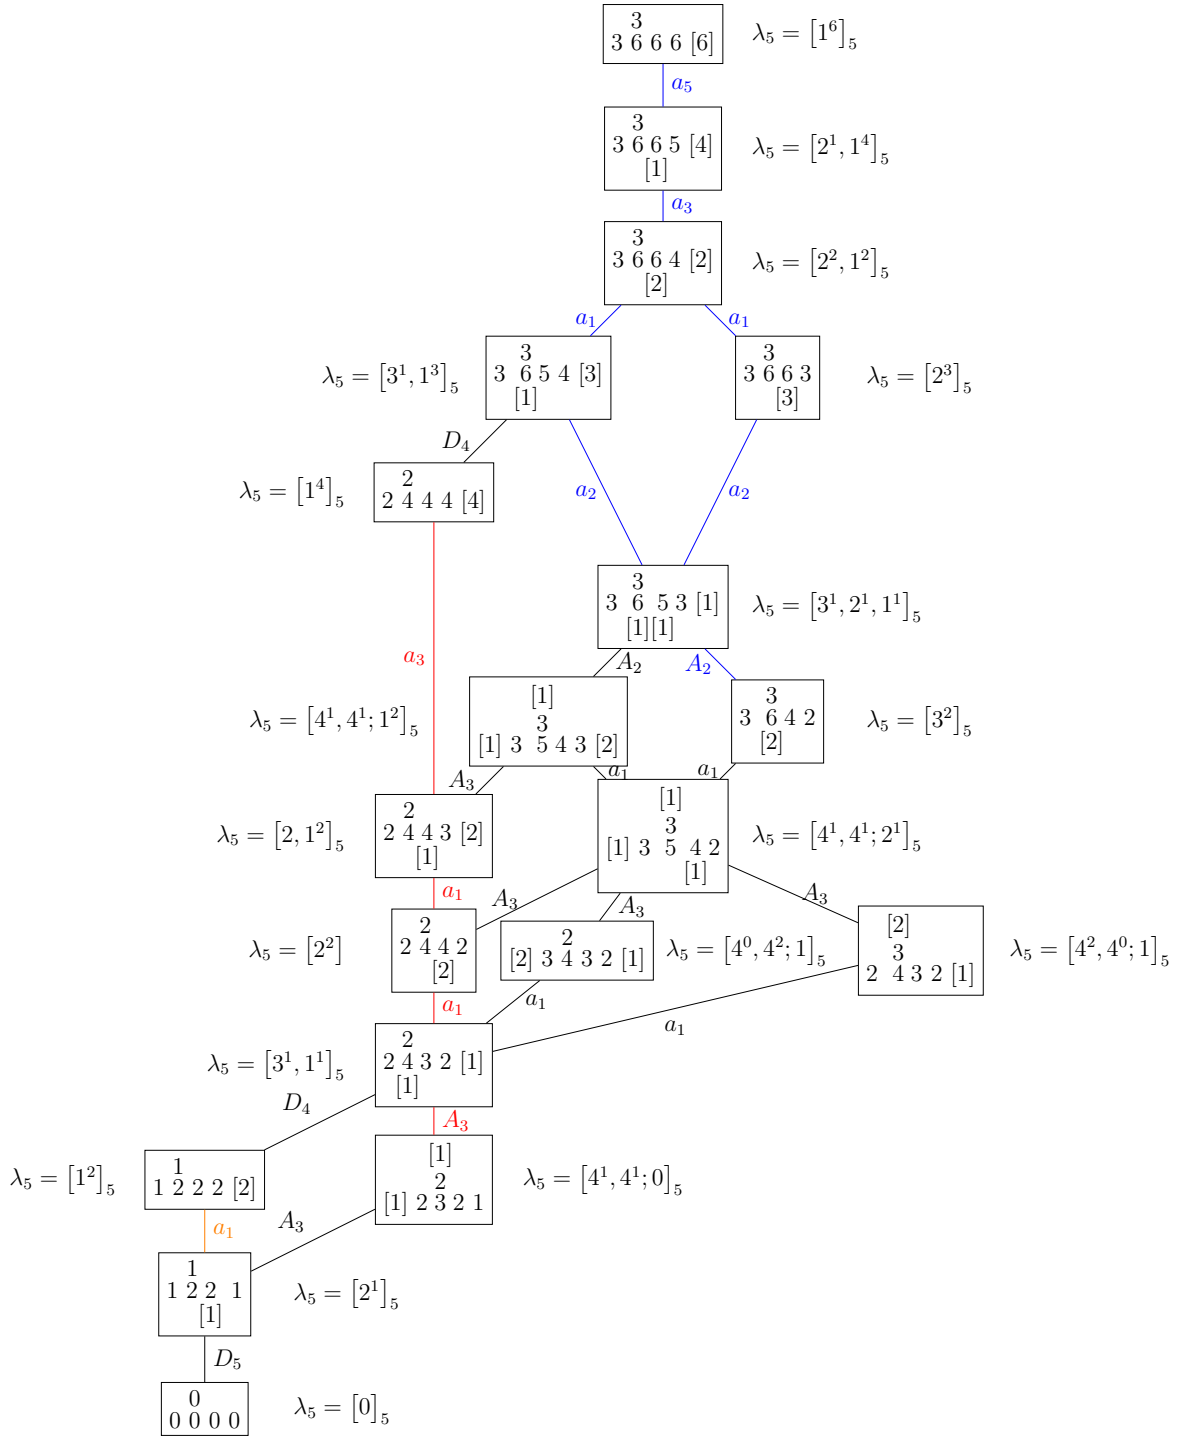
3
3 6 6 6 [6]
$\lambda_5 = [1^6]_5$

$a_5$

3
3 6 6 5 [4]
[1]
$\lambda_5 = [2^1, 1^4]_5$

$a_3$

3
3 6 6 4 [2]
[2]
$\lambda_5 = [2^2, 1^2]_5$

$a_1$ $a_1$

$\lambda_5 = [3^1, 1^3]_5$
3
3 6 5 4 [3]
[1]

3
3 6 6 3
[3]
$\lambda_5 = [2^3]_5$

$D_4$

$\lambda_5 = [1^4]_5$
2
2 4 4 4 [4]

$a_2$ $a_2$

3
3 6 5 3 [1]
[1][1]
$\lambda_5 = [3^1, 2^1, 1^1]_5$

$a_3$

$A_2$ $A_2$

$\lambda_5 = [4^1, 4^1; 1^2]_5$
[1]
3
[1] 3 5 4 3 [2]

3
3 6 4 2
[2]
$\lambda_5 = [3^2]_5$

$A_3$ $a_1$ $a_1$

$\lambda_5 = [2, 1^2]_5$
2
2 4 4 3 [2]
[1]

[1]
3
[1] 3 5 4 2
[1]
$\lambda_5 = [4^1, 4^1; 2^1]_5$

$a_1$ $A_3$ $A_3$ $A_3$

$\lambda_5 = [2^2]$
2
2 4 4 2
[2]

2
[2] 3 4 3 2 [1]
$\lambda_5 = [4^0, 4^2; 1]_5$

[2]
3
2 4 3 2 [1]
$\lambda_5 = [4^2, 4^0; 1]_5$

$a_1$ $a_1$ $a_1$

$\lambda_5 = [3^1, 1^1]_5$
2
2 4 3 2 [1]
[1]

$D_4$ $A_3$

$\lambda_5 = [1^2]_5$
1
1 2 2 2 [2]

[1]
2
[1] 2 3 2 1
$\lambda_5 = [4^1, 4^1; 0]_5$

$a_1$ $A_3$

1
1 2 2 1
[1]
$\lambda_5 = [2^1]_5$

$D_5$

0
0 0 0 0
$\lambda_5 = [0]_5$